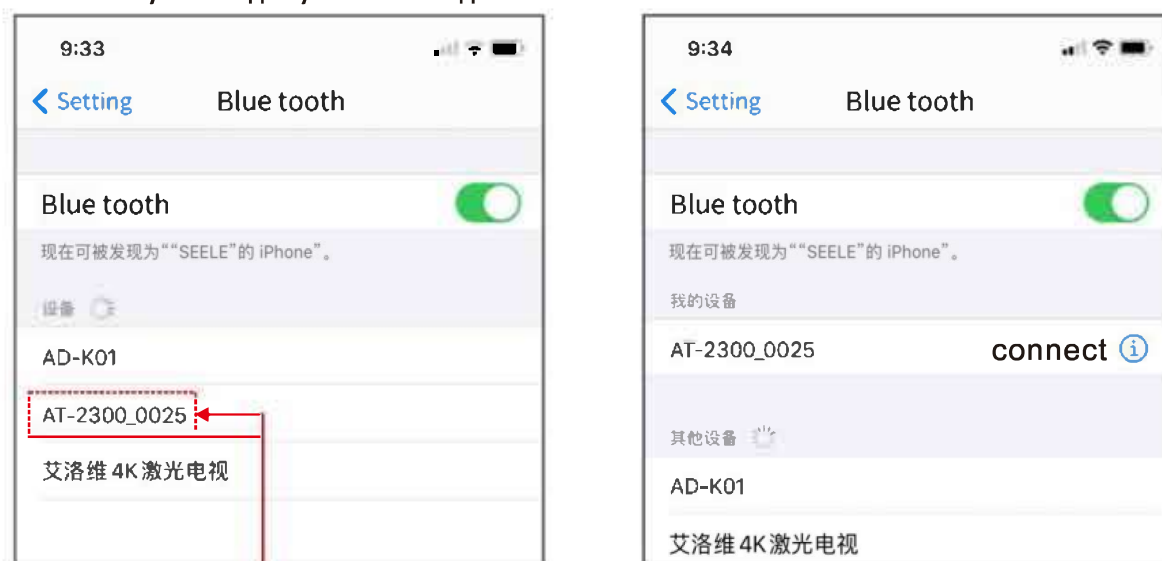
9:33

< Setting Blue tooth

Blue tooth

现在可被发现为““SEELE”的 iPhone”。

设备

AD-K01

AT-2300_0025

艾洛维 4K 激光电视

9:34

< Setting Blue tooth

Blue tooth

现在可被发现为““SEELE”的 iPhone”。

我的设备

AT-2300_0025 connect

其他设备

AD-K01

艾洛维 4K 激光电视